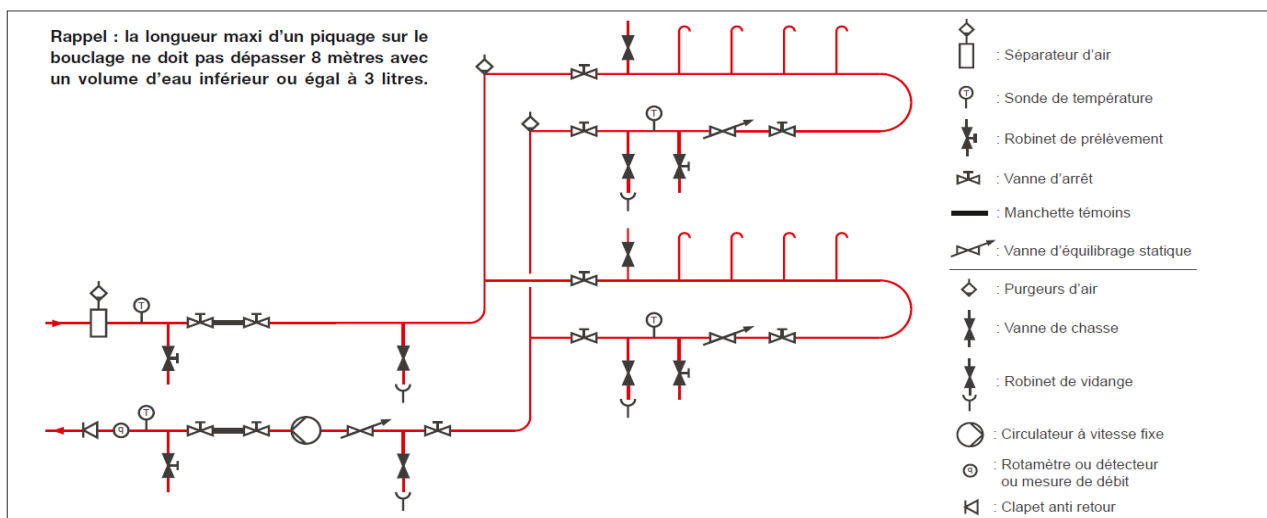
Rappel : la longueur maxi d'un piquage sur le bouclage ne doit pas dépasser 8 mètres avec un volume d'eau inférieur ou égal à 3 litres.

T
T
T
T
q

: Séparateur d'air
T : Sonde de température
: Robinet de prélèvement
: Vanne d'arrêt
: Manchette témoins
: Vanne d'équilibrage statique
: Purgeurs d'air
: Vanne de chasse
: Robinet de vidange
: Circulateur à vitesse fixe
q : Rotamètre ou détecteur ou mesure de débit
: Clapet anti retour